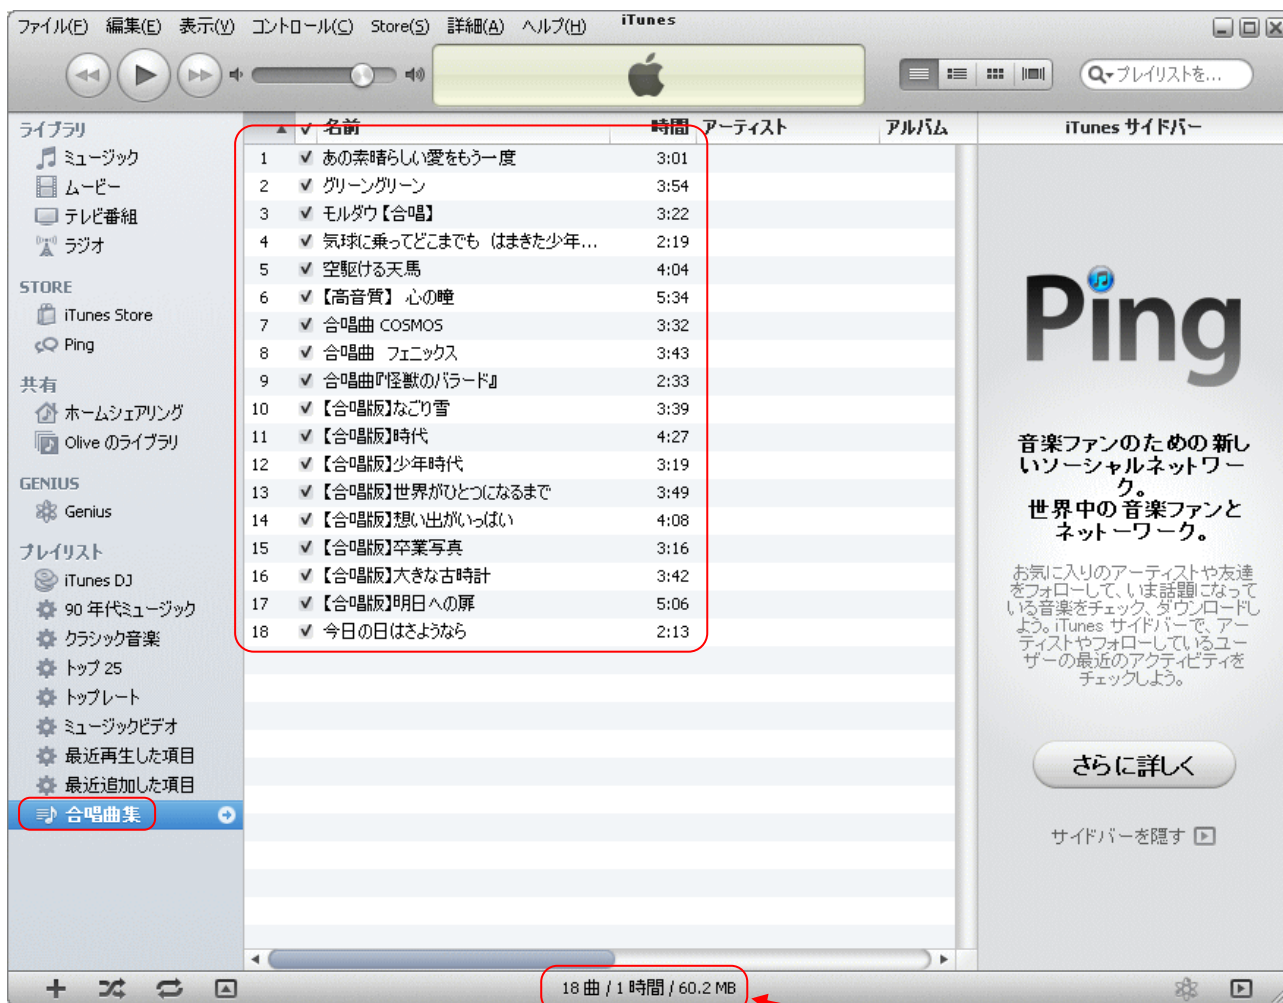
ファイル(F) 編集(E) 表示(V) コントロール(C) Store(S) 詳細(A) ヘルプ(H) iTunes

プレイリストを…

ライブラリ
ミュージック
ムービー
テレビ番組
ラジオ
STORE
iTunes Store
Ping
共有
ホームシェアリング
Olive のライブラリ
GENIUS
Genius
プレイリスト
iTunes DJ
90 年代ミュージック
クラシック音楽
トップ 25
トップレート
ミュージックビデオ
最近再生した項目
最近追加した項目
合唱曲集

| | ✓ | 名前 | 時間 | アーティスト | アルバム |
|---|---|---|---|---|---|
| 1 | ✓ | あの素晴らしい愛をもう一度 | 3:01 | | |
| 2 | ✓ | グリーングリーン | 3:54 | | |
| 3 | ✓ | モルダウ【合唱】 | 3:22 | | |
| 4 | ✓ | 気球に乗ってどこまでも はまきた少年… | 2:19 | | |
| 5 | ✓ | 空駆ける天馬 | 4:04 | | |
| 6 | ✓ | 【高音質】 心の瞳 | 5:34 | | |
| 7 | ✓ | 合唱曲 COSMOS | 3:32 | | |
| 8 | ✓ | 合唱曲 フェニックス | 3:43 | | |
| 9 | ✓ | 合唱曲『怪獣のバラード』 | 2:33 | | |
| 10 | ✓ | 【合唱版】なごり雪 | 3:39 | | |
| 11 | ✓ | 【合唱版】時代 | 4:27 | | |
| 12 | ✓ | 【合唱版】少年時代 | 3:19 | | |
| 13 | ✓ | 【合唱版】世界がひとつになるまで | 3:49 | | |
| 14 | ✓ | 【合唱版】想い出がいっぱい | 4:08 | | |
| 15 | ✓ | 【合唱版】卒業写真 | 3:16 | | |
| 16 | ✓ | 【合唱版】大きな古時計 | 3:42 | | |
| 17 | ✓ | 【合唱版】明日への扉 | 5:06 | | |
| 18 | ✓ | 今日の日はさようなら | 2:13 | | |

iTunes サイドバー

Ping

音楽ファンのための新しいソーシャルネットワーク。
世界中の音楽ファンとネットーワーク。

お気に入りのアーティストや友達をフォローして、いま話題になっている音楽をチェック、ダウンロードしよう。iTunes サイドバーで、アーティストやフォローしているユーザーの最近のアクティビティをチェックしよう。

さらに詳しく

サイドバーを隠す

18 曲 / 1 時間 / 60.2 MB